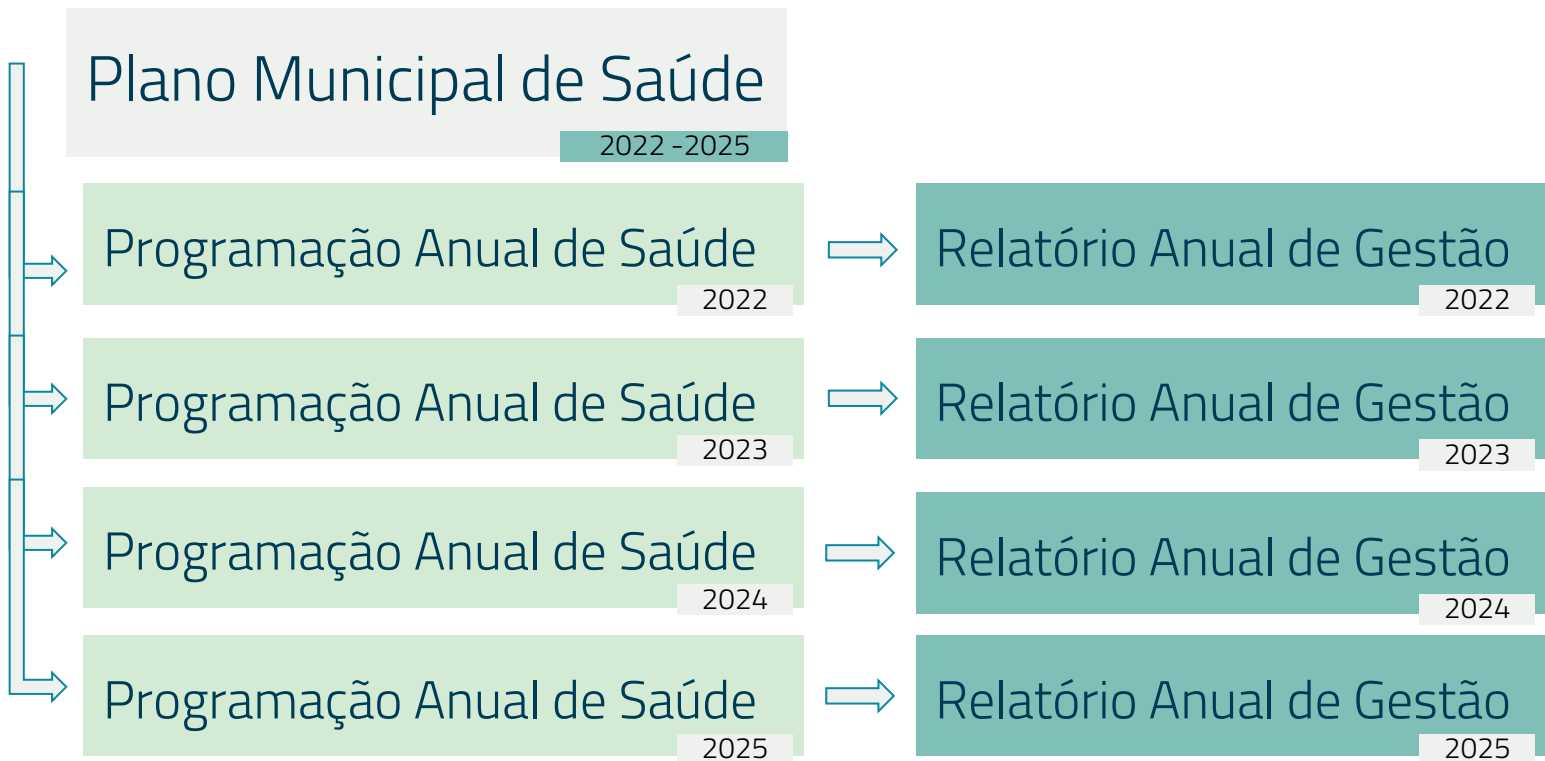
Plano Municipal de Saúde
2022 -2025

Programação Anual de Saúde
2022

Relatório Anual de Gestão
2022

Programação Anual de Saúde
2023

Relatório Anual de Gestão
2023

Programação Anual de Saúde
2024

Relatório Anual de Gestão
2024

Programação Anual de Saúde
2025

Relatório Anual de Gestão
2025